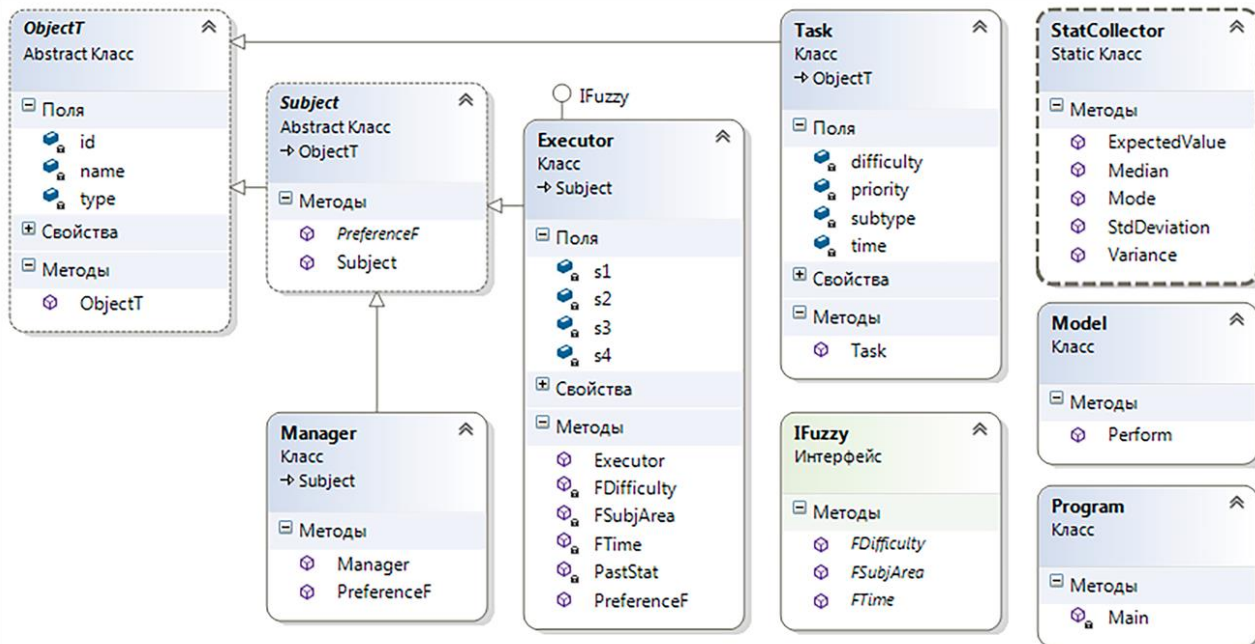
ObjectT
Abstract Класс

Поля
id
name
type

Свойства

Методы
ObjectT

Subject
Abstract Класс
→ ObjectT

Методы
PreferenceF
Subject

Manager
Класс
→ Subject

Методы
Manager
PreferenceF

IFuzzy

Executor
Класс
→ Subject

Поля
s1
s2
s3
s4

Свойства

Методы
Executor
FDifficulty
FSubjArea
FTime
PastStat
PreferenceF

Task
Класс
→ ObjectT

Поля
difficulty
priority
subtype
time

Свойства

Методы
Task

IFuzzy
Интерфейс

Методы
FDifficulty
FSubjArea
FTime

StatCollector
Static Класс

Методы
ExpectedValue
Median
Mode
StdDeviation
Variance

Model
Класс

Методы
Perform

Program
Класс

Методы
Main